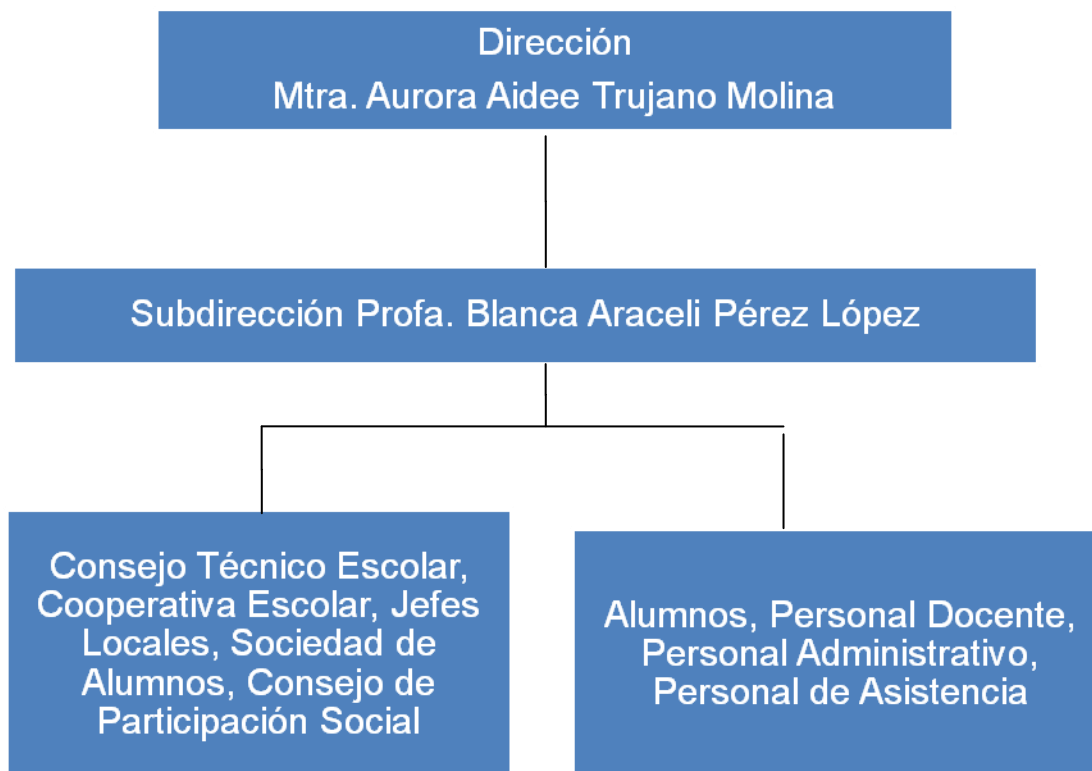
Dirección
Mtra. Aurora Aidee Trujano Molina

Subdirección Profa. Blanca Araceli Pérez López

Consejo Técnico Escolar, Cooperativa Escolar, Jefes Locales, Sociedad de Alumnos, Consejo de Participación Social

Alumnos, Personal Docente, Personal Administrativo, Personal de Asistencia